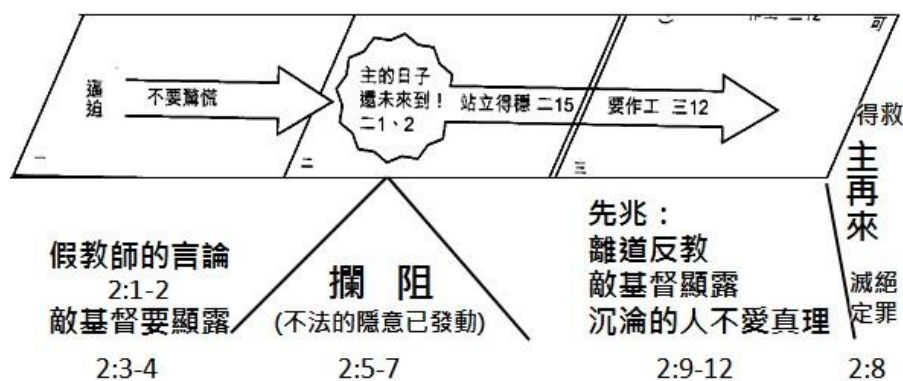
逼迫

不要驚慌

主的日子還未來到！二1、2

站立得穩 二15

要作工 三12

一

二

三

得救

主再來

滅絕定罪

假教師的言論
2:1-2
敵基督要顯露
2:3-4

攔 阻
(不法的隱意已發動)
2:5-7

先兆：
離道反教
敵基督顯露
沉淪的人不愛真理
2:9-12

2:8